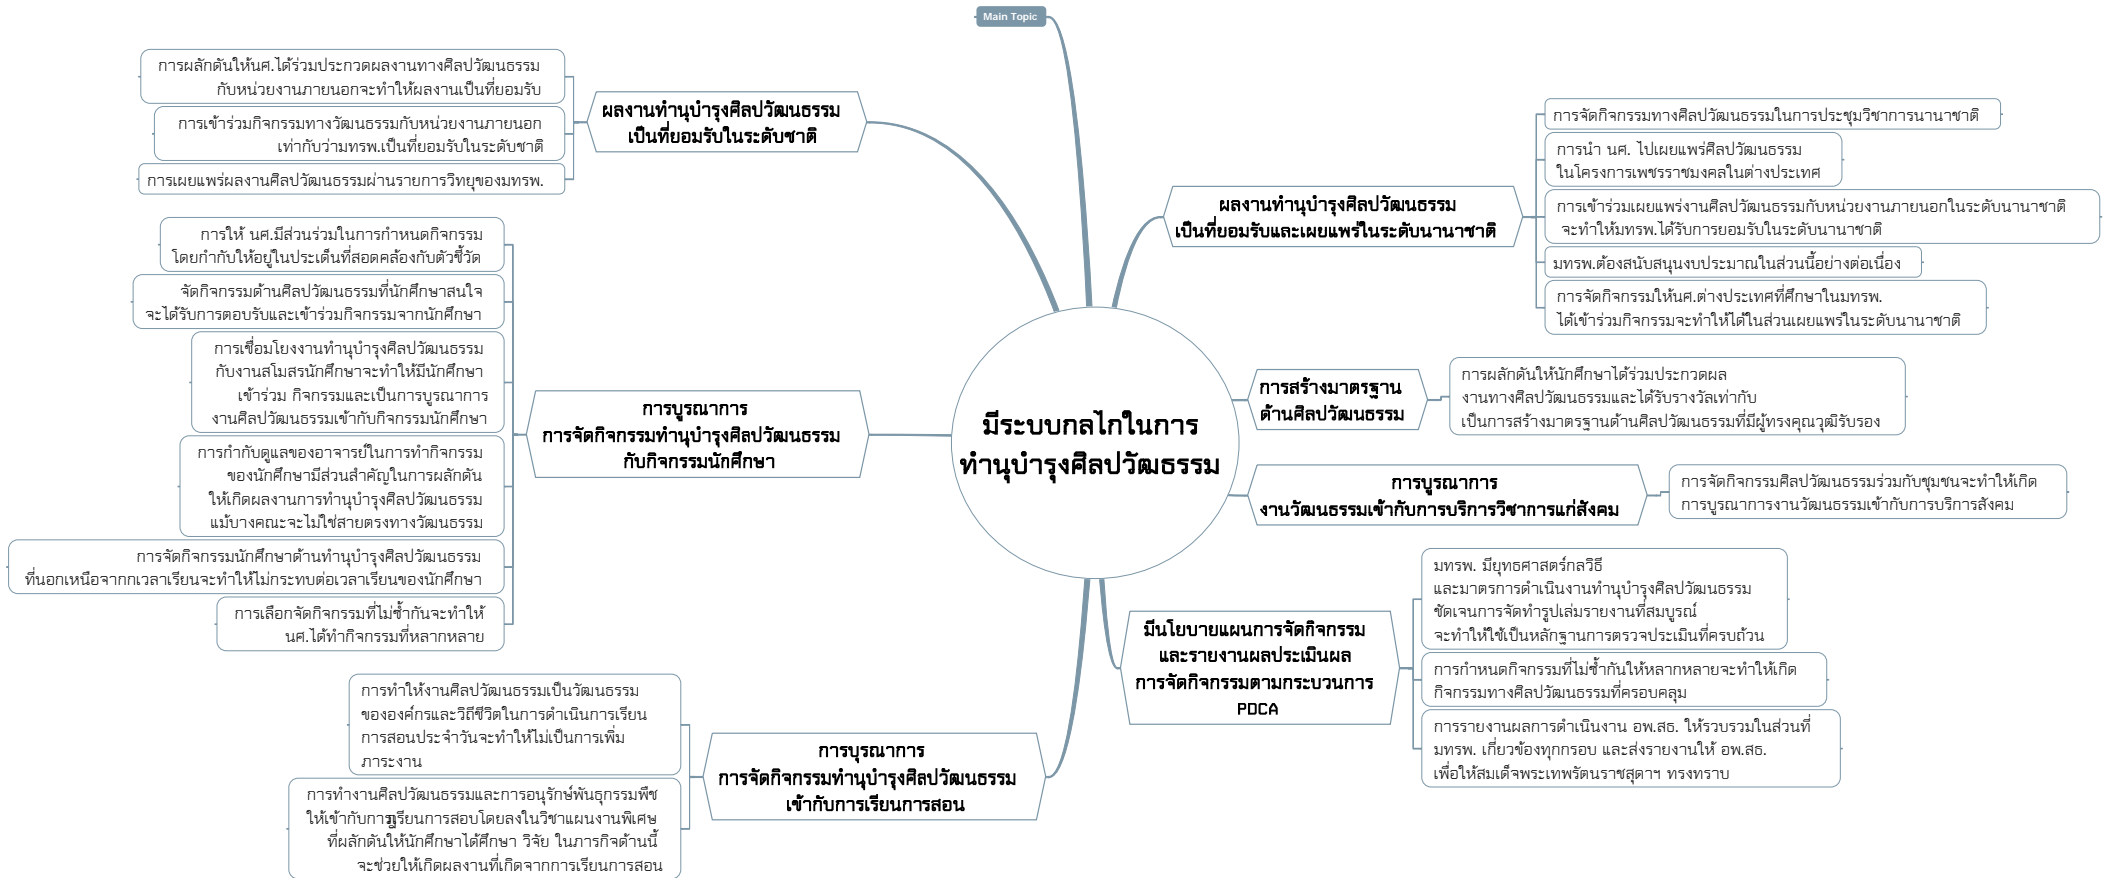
Main Topic

มีระบบกลไกในการทำนุบำรุงศิลปวัฒธรรม

ผลงานทำนุบำรุงศิลปวัฒนธรรมเป็นที่ยอมรับในระดับชาติ

การผลักดันให้นศ.ได้ร่วมประกวดผลงานทางศิลปวัฒนธรรมกับหน่วยงานภายนอกจะทำให้ผลงานเป็นที่ยอมรับ

การเข้าร่วมกิจกรรมทางวัฒนธรรมกับหน่วยงานภายนอกเท่ากับว่ามทรพ.เป็นที่ยอมรับในระดับชาติ

การเผยแพร่ผลงานศิลปวัฒนธรรมผ่านรายการวิทยุของมทรพ.

การบูรณาการ การจัดกิจกรรมทำนุบำรุงศิลปวัฒนธรรมกับกิจกรรมนักศึกษา

การให้ นศ.มีส่วนร่วมในการกำหนดกิจกรรมโดยกำกับให้อยู่ในประเด็นที่สอดคล้องกับตัวชี้วัด

จัดกิจกรรมด้านศิลปวัฒนธรรมที่นักศึกษาสนใจจะได้รับการตอบรับและเข้าร่วมกิจกรรมจากนักศึกษา

การเชื่อมโยงงานทำนุบำรุงศิลปวัฒนธรรมกับงานสโมสรนักศึกษาจะทำให้มีนักศึกษาเข้าร่วม กิจกรรมและเป็นการบูรณาการงานศิลปวัฒนธรรมเข้ากับกิจกรรมนักศึกษา

การกำกับดูแลของอาจารย์ในการทำกิจกรรมของนักศึกษามีส่วนสำคัญในการผลักดันให้เกิดผลงานการทำนุบำรุงศิลปวัฒนธรรมแม้บางคณะจะไม่ใช่สายตรงทางวัฒนธรรม

การจัดกิจกรรมนักศึกษาด้านทำนุบำรุงศิลปวัฒนธรรมที่นอกเหนือจากกเวลาเรียนจะทำให้ไม่กระทบต่อเวลาเรียนของนักศึกษา

การเลือกจัดกิจกรรมที่ไม่ซ้ำกันจะทำให้นศ.ได้ทำกิจกรรมที่หลากหลาย

การบูรณาการ การจัดกิจกรรมทำนุบำรุงศิลปวัฒนธรรมเข้ากับการเรียนการสอน

การทำให้งานศิลปวัฒนธรรมเป็นวัฒนธรรมขององค์กรและวิถีชีวิตในการดำเนินการเรียนการสอนประจำวันจะทำให้ไม่เป็นการเพิ่มภาระงาน

การทำงานศิลปวัฒนธรรมและการอนุรักษ์พันธุกรรมพืชให้เข้ากับการเรียนการสอบโดยลงในวิชาแผนงานพิเศษที่ผลักดันให้นักศึกษาได้ศึกษา วิจัย ในภารกิจด้านนี้จะช่วยให้เกิดผลงานที่เกิดจากการเรียนการสอน

ผลงานทำนุบำรุงศิลปวัฒนธรรมเป็นที่ยอมรับและเผยแพร่ในระดับนานาชาติ

การจัดกิจกรรมทางศิลปวัฒนธรรมในการประชุมวิชาการนานาชาติ

การนำ นศ. ไปเผยแพร่ศิลปวัฒนธรรมในโครงการเพชรราชมงคลในต่างประเทศ

การเข้าร่วมเผยแพร่งานศิลปวัฒนธรรมกับหน่วยงานภายนอกในระดับนานาชาติจะทำให้มทรพ.ได้รับการยอมรับในระดับนานาชาติ

มทรพ.ต้องสนับสนุนงบประมาณในส่วนนี้อย่างต่อเนื่อง

การจัดกิจกรรมให้นศ.ต่างประเทศที่ศึกษาในมทรพ.ได้เข้าร่วมกิจกรรมจะทำให้ได้ในส่วนเผยแพร่ในระดับนานาชาติ

การสร้างมาตรฐานด้านศิลปวัฒนธรรม

การผลักดันให้นักศึกษาได้ร่วมประกวดผลงานทางศิลปวัฒนธรรมและได้รับรางวัลเท่ากับเป็นการสร้างมาตรฐานด้านศิลปวัฒนธรรมที่มีผู้ทรงคุณวุฒิรับรอง

การบูรณาการ งานวัฒนธรรมเข้ากับการบริการวิชาการแก่สังคม

การจัดกิจกรรมศิลปวัฒนธรรมร่วมกับชุมชนจะทำให้เกิดการบูรณาการงานวัฒนธรรมเข้ากับการบริการสังคม

มีนโยบายแผนการจัดกิจกรรมและรายงานผลประเมินผลการจัดกิจกรรมตามกระบวนการ PDCA

มทรพ. มียุทธศาสตร์กลวิธีและมาตรการดำเนินงานทำนุบำรุงศิลปวัฒนธรรมชัดเจนการจัดทำรูปเล่มรายงานที่สมบูรณ์จะทำให้ใช้เป็นหลักฐานการตรวจประเมินที่ครบถ้วน

การกำหนดกิจกรรมที่ไม่ซ้ำกันให้หลากหลายจะทำให้เกิดกิจกรรมทางศิลปวัฒนธรรมที่ครอบคลุม

การรายงานผลการดำเนินงาน อพ.สธ. ให้รวบรวมในส่วนที่มทรพ. เกี่ยวข้องทุกกรอบ และส่งรายงานให้ อพ.สธ. เพื่อให้สมเด็จพระเทพรัตนราชสุดาฯ ทรงทราบ